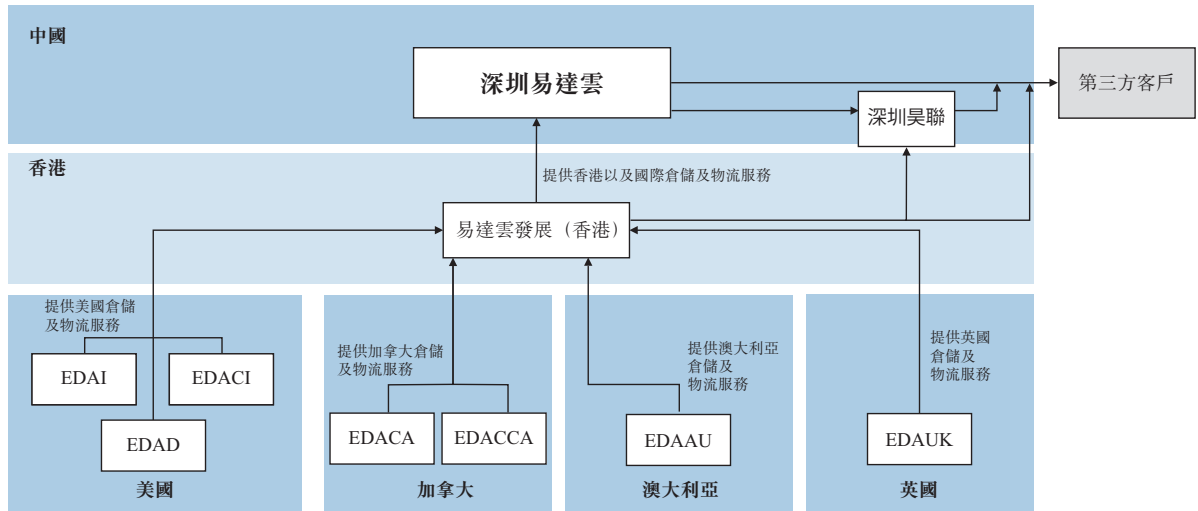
中國

深圳易達雲

深圳昊聯

第三方客戶

香港

提供香港以及國際倉儲及物流服務

易達雲發展（香港）

提供美國倉儲及物流服務

EDAI

EDACI

EDAD

美國

提供加拿大倉儲及物流服務

EDACA

EDACCA

加拿大

提供澳大利亞倉儲及物流服務

EDAAU

澳大利亞

提供英國倉儲及物流服務

EDAUK

英國